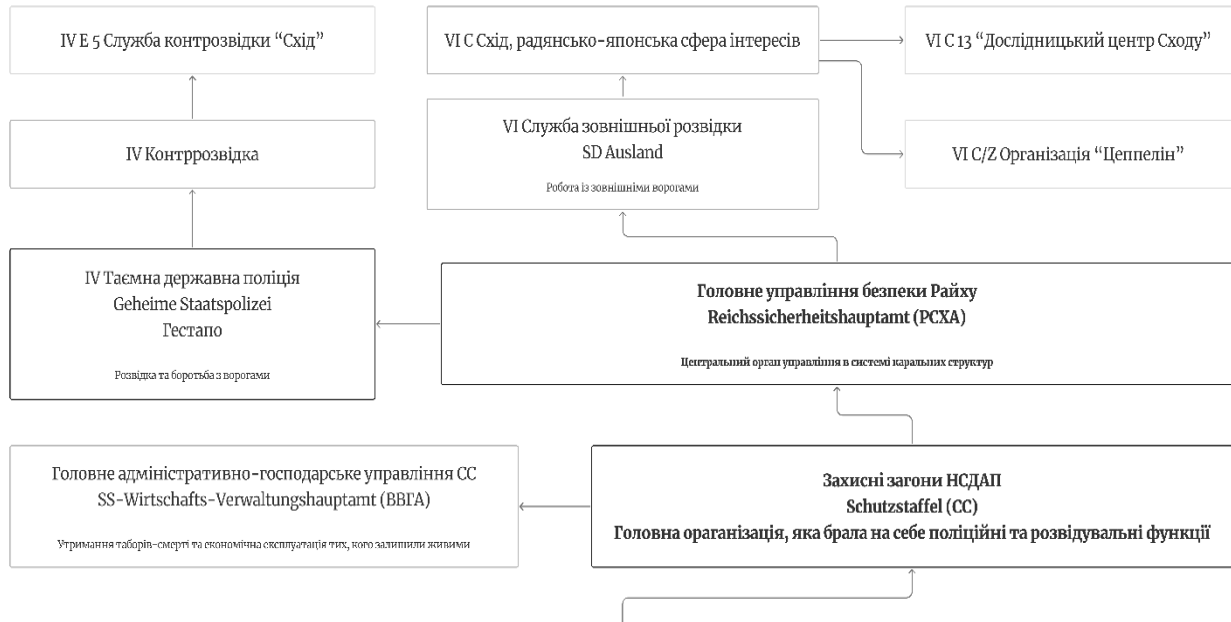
IV E 5 Служба контрозвідки “Схід”

VI C Схід, радянсько-японська сфера інтересів

VI C 13 “Дослідницький центр Сходу”

IV Контррозвідка

VI Служба зовнішньої розвідки
SD Ausland

Робота із зовнішніми ворогами

VI C/Z Організація “Цеппелін”

IV Таємна державна поліція
Geheime Staatspolizei
Гестапо

Розвідка та боротьба з ворогами

Головне управління безпеки Райху
Reichssicherheitshauptamt (РСХА)

Центральний орган управління в системі каральних структур

Головне адміністративно-господарське управління СС
SS-Wirtschafts-Verwaltungshauptamt (ВВГА)

Утримання таборів-смерті та економічна експлуатація тих, кого залишили живими

Захисні загони НСДАП
Schutzstaffel (СС)
Головна ораганізація, яка брала на себе поліційні та розвідувальні функції